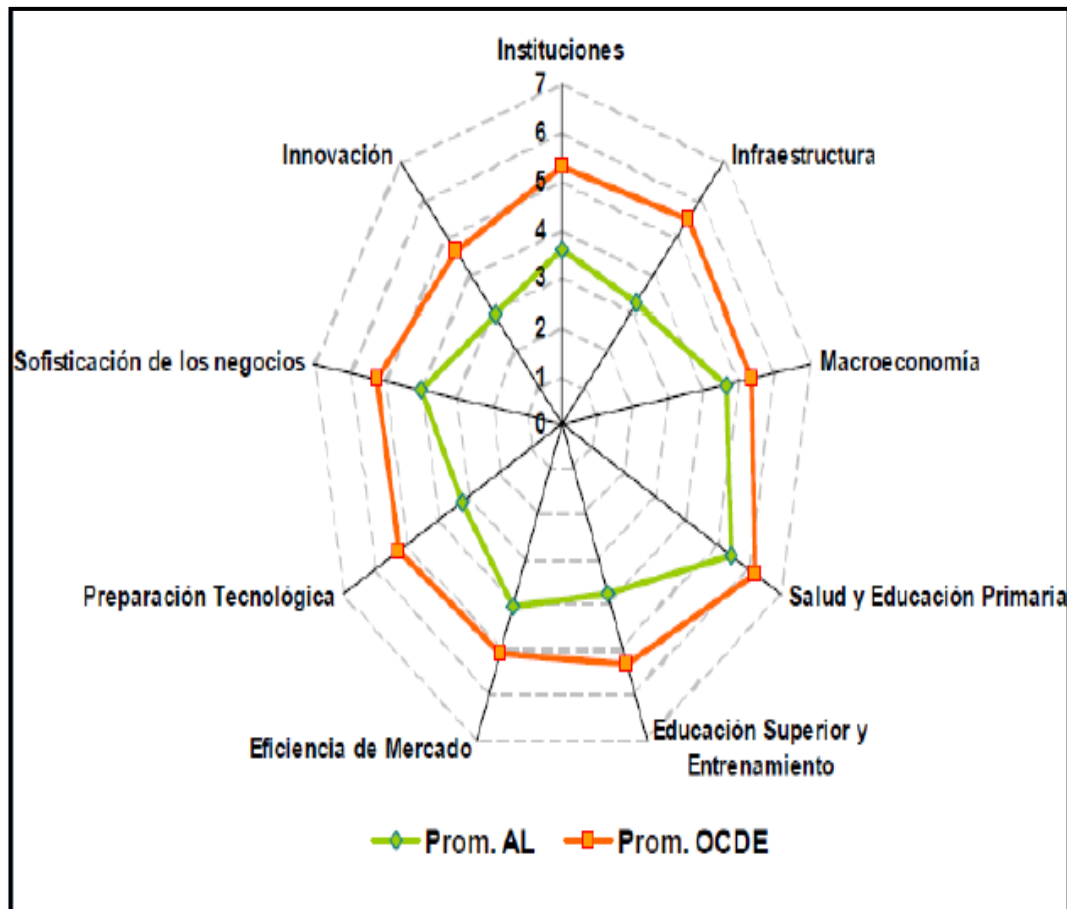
Instituciones

7
6
5
4
3
2
1
0

Infraestructura

Macroeconomía

Salud y Educación Primaria

Educación Superior y Entrenamiento

Eficiencia de Mercado

Preparación Tecnológica

Sofisticación de los negocios

Innovación

Prom. AL
Prom. OCDE